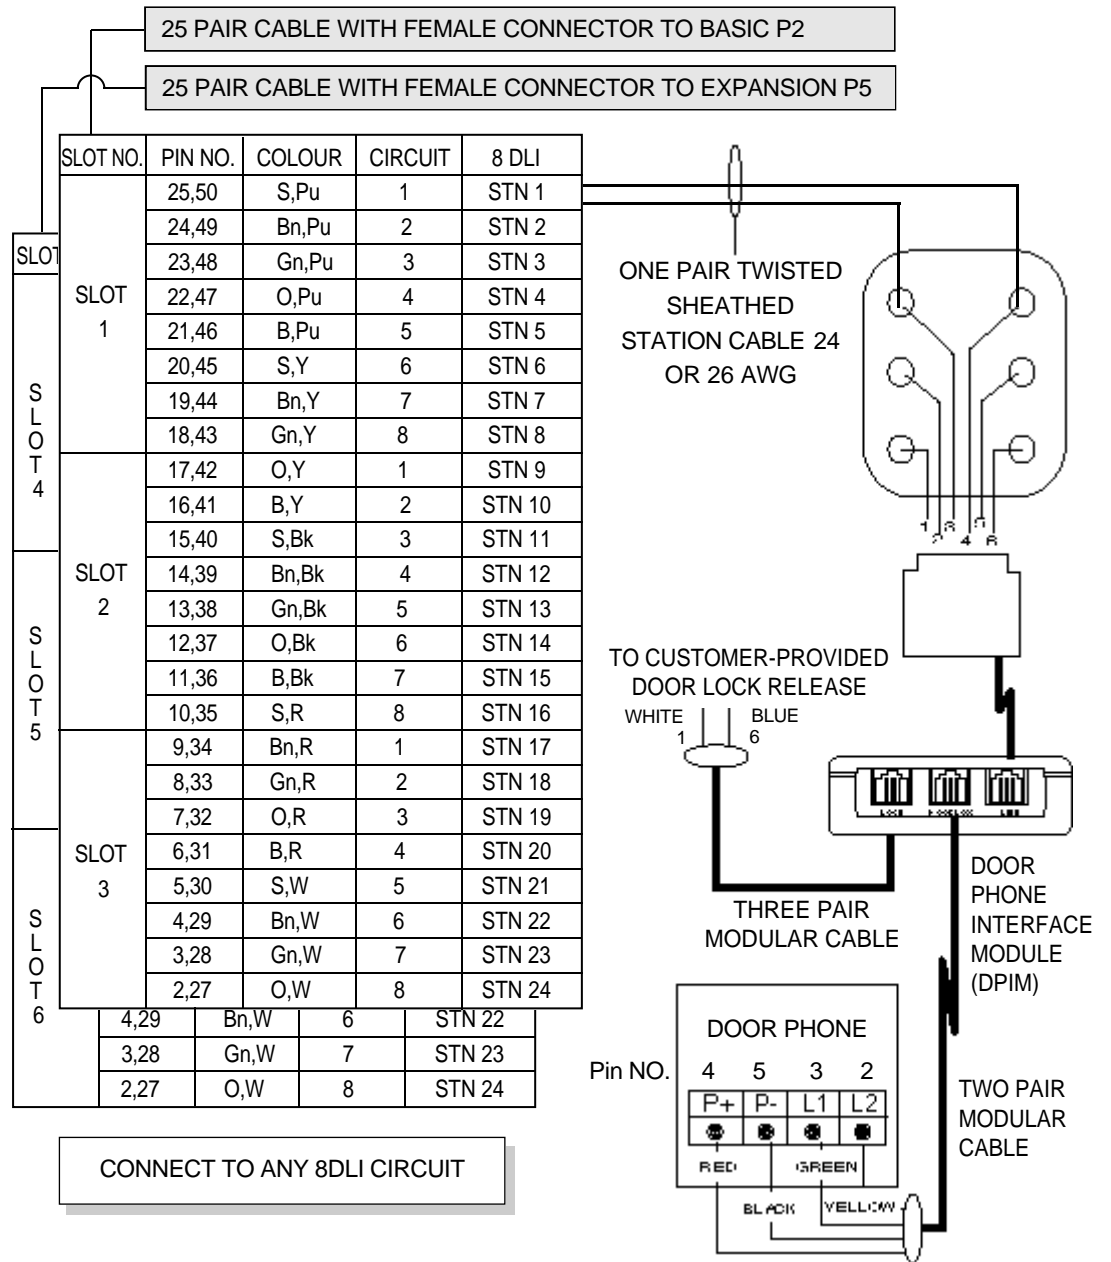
25 PAIR CABLE WITH FEMALE CONNECTOR TO BASIC P2

25 PAIR CABLE WITH FEMALE CONNECTOR TO EXPANSION P5

| SLOT NO. | PIN NO. | COLOUR | CIRCUIT | 8 DLI |
|---|---|---|---|---|
| SLOT 1 | 25,50 | S,Pu | 1 | STN 1 |
| | 24,49 | Bn,Pu | 2 | STN 2 |
| | 23,48 | Gn,Pu | 3 | STN 3 |
| | 22,47 | O,Pu | 4 | STN 4 |
| | 21,46 | B,Pu | 5 | STN 5 |
| | 20,45 | S,Y | 6 | STN 6 |
| | 19,44 | Bn,Y | 7 | STN 7 |
| | 18,43 | Gn,Y | 8 | STN 8 |
| SLOT 2 | 17,42 | O,Y | 1 | STN 9 |
| | 16,41 | B,Y | 2 | STN 10 |
| | 15,40 | S,Bk | 3 | STN 11 |
| | 14,39 | Bn,Bk | 4 | STN 12 |
| | 13,38 | Gn,Bk | 5 | STN 13 |
| | 12,37 | O,Bk | 6 | STN 14 |
| | 11,36 | B,Bk | 7 | STN 15 |
| | 10,35 | S,R | 8 | STN 16 |
| SLOT 3 | 9,34 | Bn,R | 1 | STN 17 |
| | 8,33 | Gn,R | 2 | STN 18 |
| | 7,32 | O,R | 3 | STN 19 |
| | 6,31 | B,R | 4 | STN 20 |
| | 5,30 | S,W | 5 | STN 21 |
| | 4,29 | Bn,W | 6 | STN 22 |
| | 3,28 | Gn,W | 7 | STN 23 |
| | 2,27 | O,W | 8 | STN 24 |

SLOT
SLOT 4
SLOT 5
SLOT 6

| 4,29 | Bn,W | 6 | STN 22 |
|---|---|---|---|
| 3,28 | Gn,W | 7 | STN 23 |
| 2,27 | O,W | 8 | STN 24 |

CONNECT TO ANY 8DLI CIRCUIT

ONE PAIR TWISTED SHEATHED STATION CABLE 24 OR 26 AWG

1 2 3 4 5 6

TO CUSTOMER-PROVIDED DOOR LOCK RELEASE

WHITE 1

BLUE 6

LOCK FEATURE LINE

DOOR PHONE INTERFACE MODULE (DPIM)

THREE PAIR MODULAR CABLE

DOOR PHONE

Pin NO. 4 5 3 2

P+ P- L1 L2

RED GREEN

BLACK YELLOW

TWO PAIR MODULAR CABLE